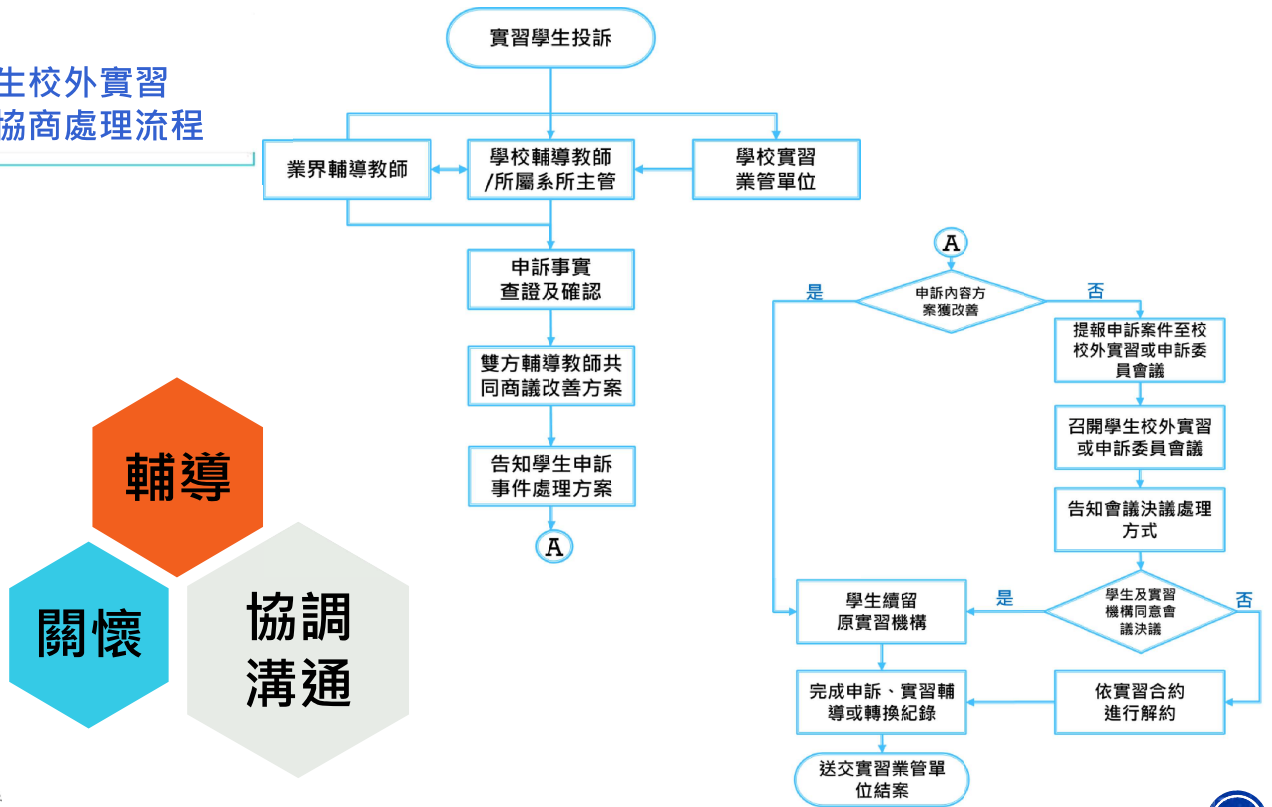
生校外實習
協商處理流程

實習學生投訴

業界輔導教師

學校輔導教師/所屬系所主管

學校實習業管單位

申訴事實查證及確認

雙方輔導教師共同商議改善方案

告知學生申訴事件處理方案

A

輔導

關懷

協調溝通

A

申訴內容方案獲改善

是

否

提報申訴案件至校校外實習或申訴委員會議

召開學生校外實習或申訴委員會議

告知會議決議處理方式

學生及實習機構同意會議決議

是

否

學生續留原實習機構

依實習合約進行解約

完成申訴、實習輔導或轉換紀錄

送交實習業管單位結案